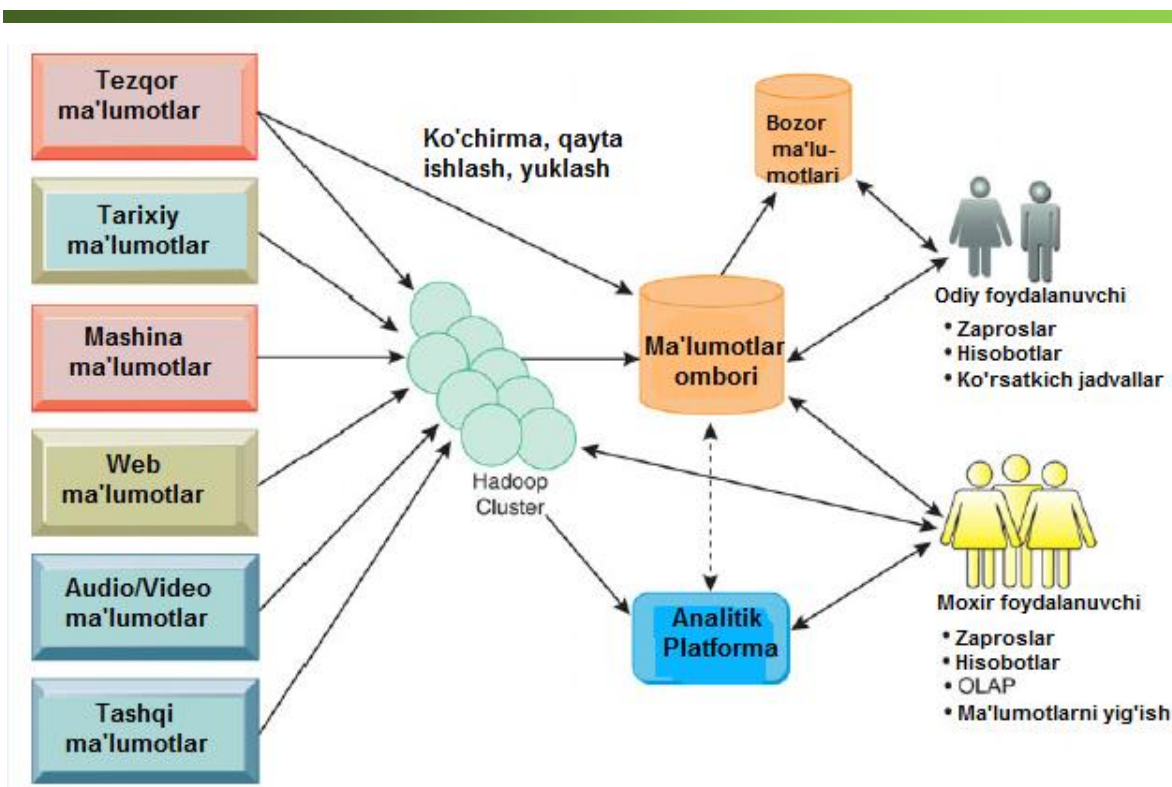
Tezqor ma'lumotlar

Tarixiy ma'lumotlar

Mashina ma'lumotlar

Web ma'lumotlar

Audio/Video ma'lumotlar

Tashqi ma'lumotlar

Ko'chirma, qayta ishlash, yuklash

Hadoop Cluster

Bozor ma'lu-motlari

Ma'lumotlar ombori

Analitik Platforma

Odiy foydalanuvchi
• Zaproslar
• Hisobotlar
• Ko'rsatkich jadvallar

Moxir foydalanuvchi
• Zaproslar
• Hisobotlar
• OLAP
• Ma'lumotlarni yig'ish